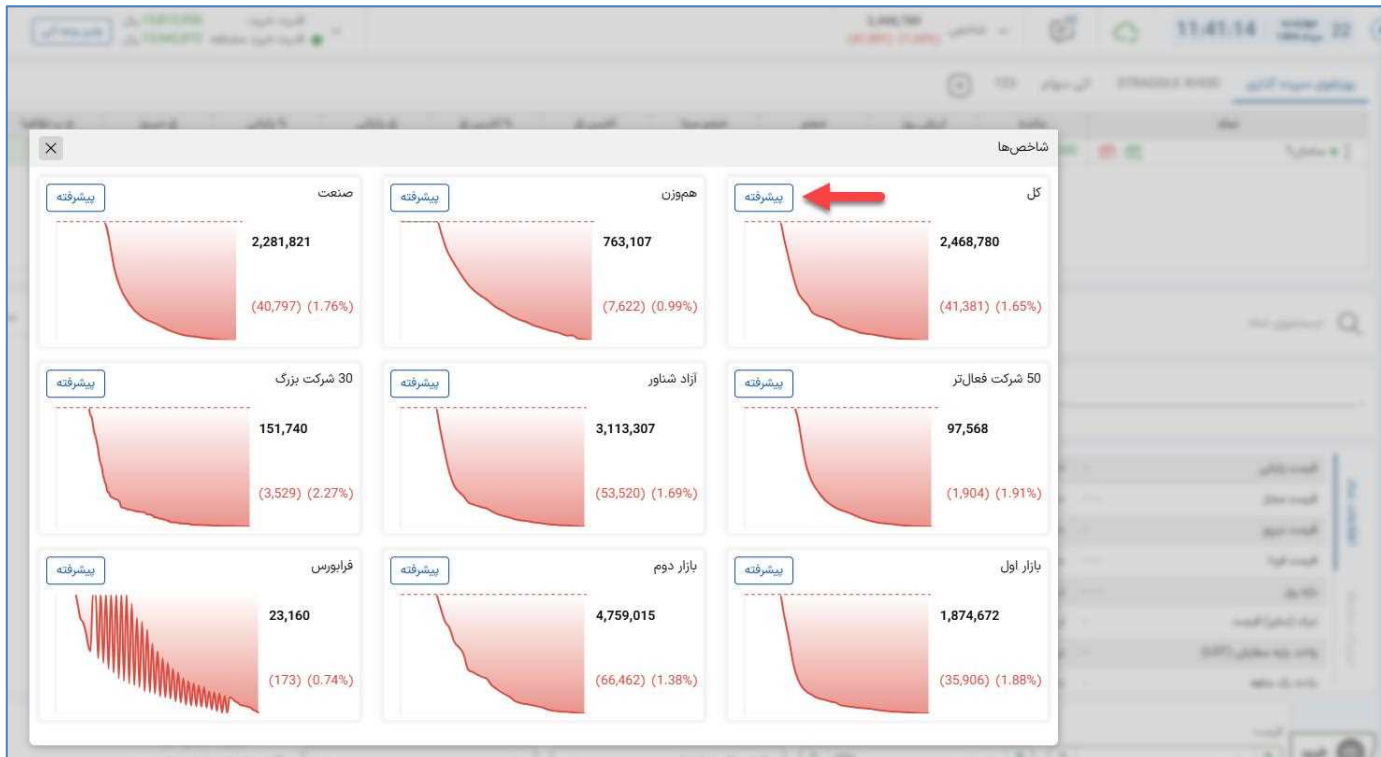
شاخص‌ها

کل
پیشرفته
2,468,780
(41,381) (1.65%)

هم‌وزن
پیشرفته
763,107
(7,622) (0.99%)

صنعت
پیشرفته
2,281,821
(40,797) (1.76%)

50 شرکت فعال‌تر
پیشرفته
97,568
(1,904) (1.91%)

آزاد شناور
پیشرفته
3,113,307
(53,520) (1.69%)

30 شرکت بزرگ
پیشرفته
151,740
(3,529) (2.27%)

بازار اول
پیشرفته
1,874,672
(35,906) (1.88%)

بازار دوم
پیشرفته
4,759,015
(66,462) (1.38%)

فرابورس
پیشرفته
23,160
(173) (0.74%)

11:41:14